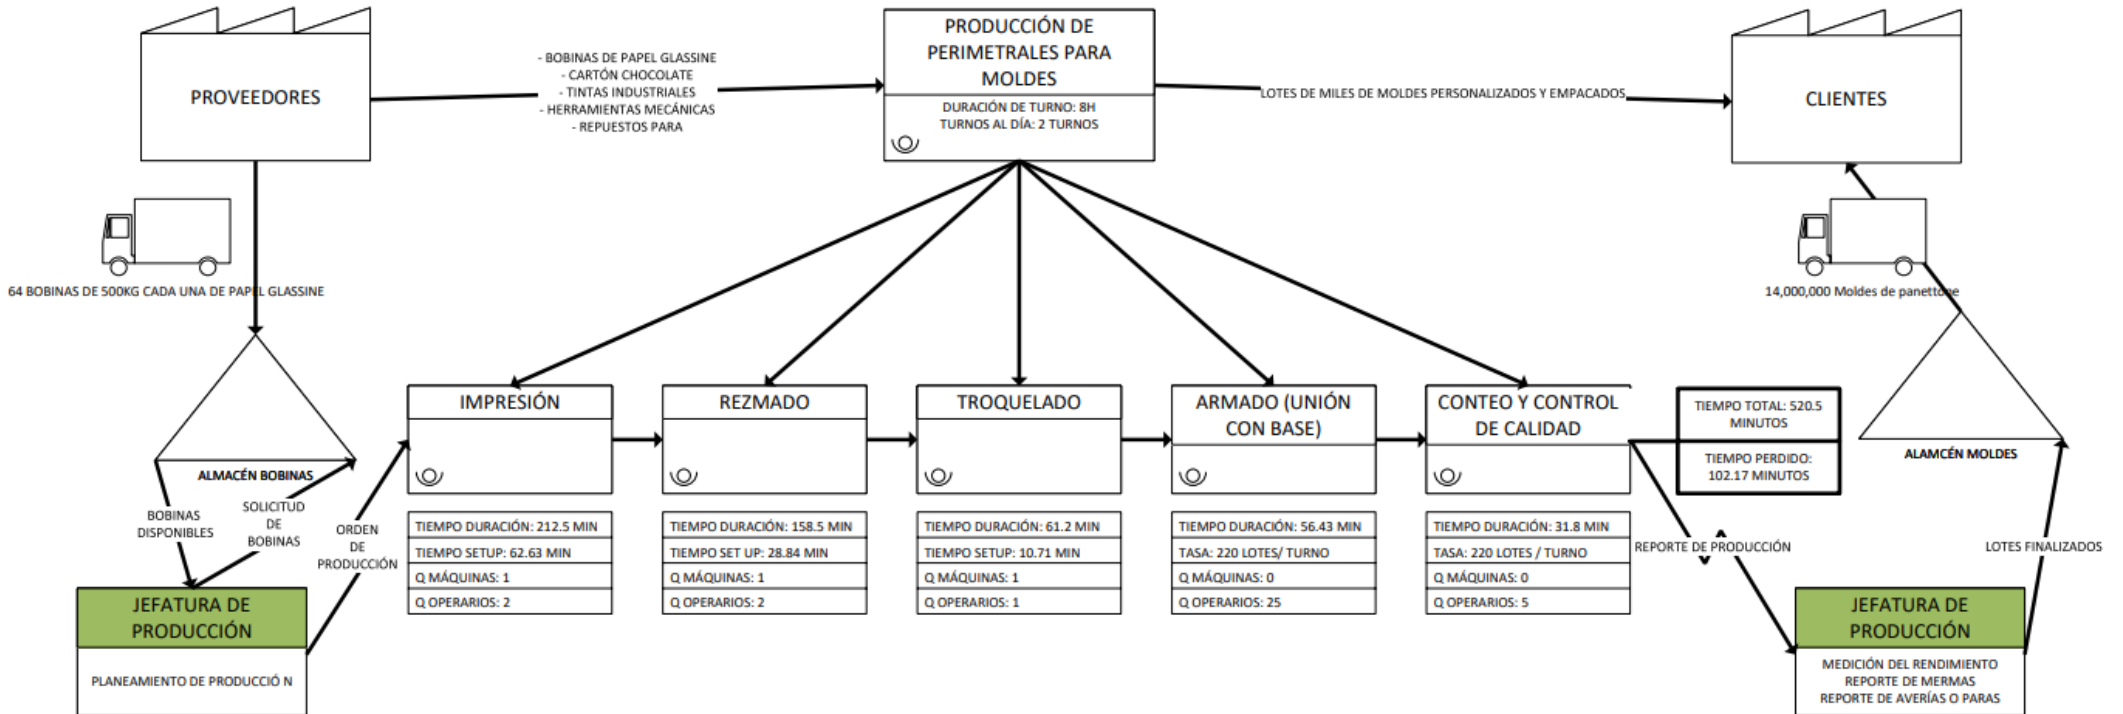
PROVEEDORES

- BOBINAS DE PAPEL GLASSINE
- CARTÓN CHOCOLATE
- TINTAS INDUSTRIALES
- HERRAMIENTAS MECÁNICAS
- REPUESTOS PARA

PRODUCCIÓN DE PERIMETRALES PARA MOLDES

DURACIÓN DE TURNO: 8H
TURNOS AL DÍA: 2 TURNOS

LOTES DE MILES DE MOLDES PERSONALIZADOS Y EMPACADOS

CLIENTES

64 BOBINAS DE 500KG CADA UNA DE PAPEL GLASSINE

14,000,000 Moldes de panettone

ALMACÉN BOBINAS

BOBINAS DISPONIBLES

SOLICITUD DE BOBINAS

ORDEN DE PRODUCCIÓN

JEFATURA DE PRODUCCIÓN

PLANEAMIENTO DE PRODUCCIÓ N

IMPRESIÓN

| TIEMPO DURACIÓN: 212.5 MIN |
|---|
| TIEMPO SETUP: 62.63 MIN |
| Q MÁQUINAS: 1 |
| Q OPERARIOS: 2 |

REZMADO

| TIEMPO DURACIÓN: 158.5 MIN |
|---|
| TIEMPO SET UP: 28.84 MIN |
| Q MÁQUINAS: 1 |
| Q OPERARIOS: 2 |

TROQUELADO

| TIEMPO DURACIÓN: 61.2 MIN |
|---|
| TIEMPO SETUP: 10.71 MIN |
| Q MÁQUINAS: 1 |
| Q OPERARIOS: 1 |

ARMADO (UNIÓN CON BASE)

| TIEMPO DURACIÓN: 56.43 MIN |
|---|
| TASA: 220 LOTES/ TURNO |
| Q MÁQUINAS: 0 |
| Q OPERARIOS: 25 |

CONTEO Y CONTROL DE CALIDAD

| TIEMPO DURACIÓN: 31.8 MIN |
|---|
| TASA: 220 LOTES / TURNO |
| Q MÁQUINAS: 0 |
| Q OPERARIOS: 5 |

TIEMPO TOTAL: 520.5 MINUTOS

TIEMPO PERDIDO: 102.17 MINUTOS

ALAMCÉN MOLDES

REPORTE DE PRODUCCIÓN

LOTES FINALIZADOS

JEFATURA DE PRODUCCIÓN

MEDICIÓN DEL RENDIMIENTO
REPORTE DE MERMAS
REPORTE DE AVERÍAS O PARAS